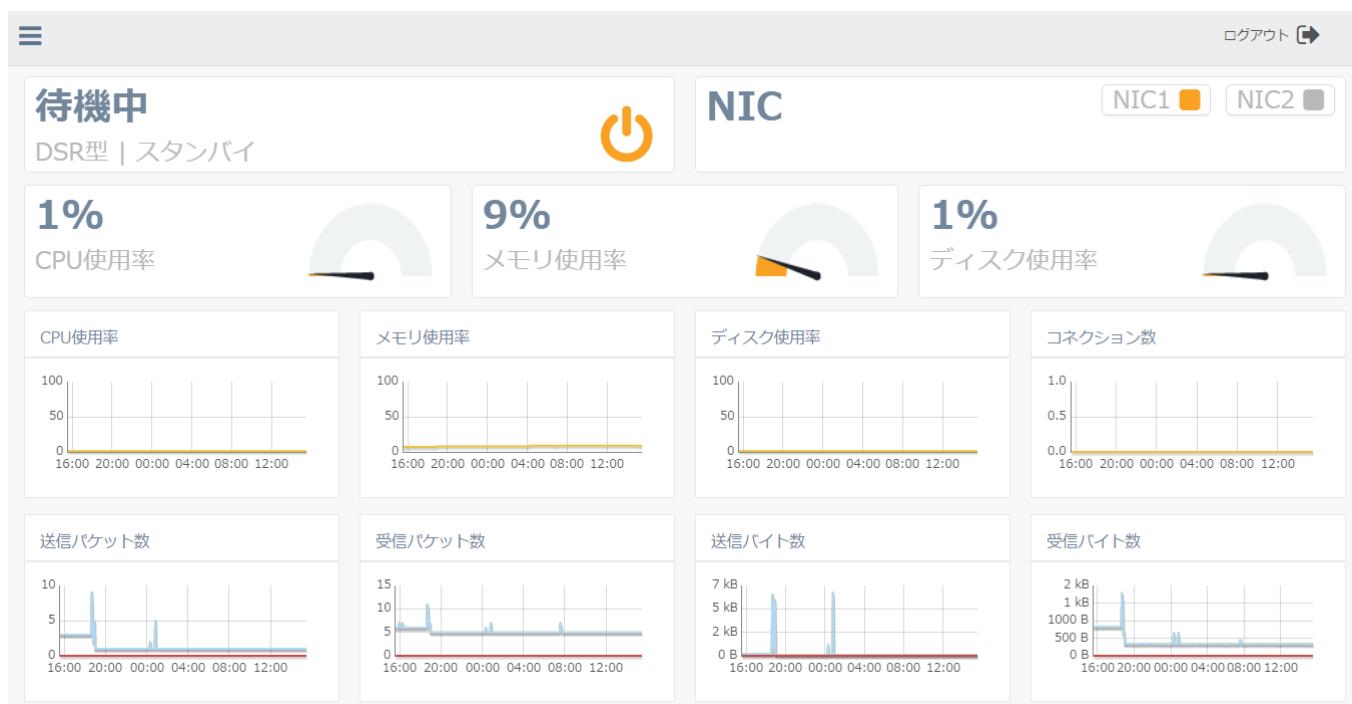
ログアウト

待機中
DSR型 | スタンバイ

NIC
NIC1 NIC2

1%
CPU使用率

9%
メモリ使用率

1%
ディスク使用率

CPU使用率
100
50
0
16:00 20:00 00:00 04:00 08:00 12:00

メモリ使用率
100
50
0
16:00 20:00 00:00 04:00 08:00 12:00

ディスク使用率
100
50
0
16:00 20:00 00:00 04:00 08:00 12:00

コネクション数
1.0
0.5
0.0
16:00 20:00 00:00 04:00 08:00 12:00

送信パケット数
10
5
0
16:00 20:00 00:00 04:00 08:00 12:00

受信パケット数
15
10
5
0
16:00 20:00 00:00 04:00 08:00 12:00

送信バイト数
7 kB
5 kB
2 kB
0 B
16:00 20:00 00:00 04:00 08:00 12:00

受信バイト数
2 kB
1 kB
1000 B
500 B
0 B
16:00 20:00 00:00 04:00 08:00 12:00